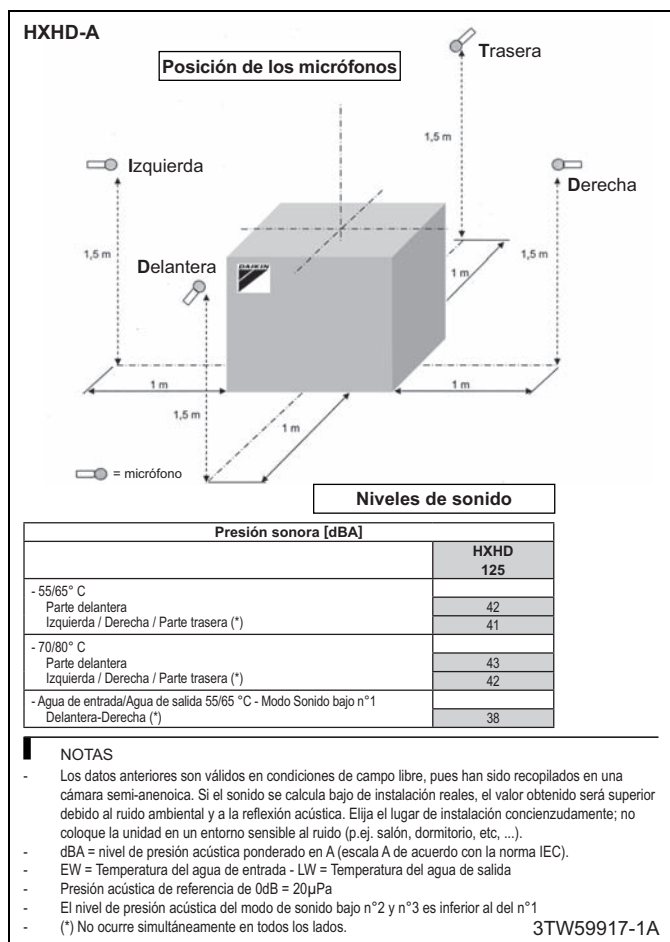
HXHD-A

Posición de los micrófonos

Trasera

1,5 m

Izquierda

Derecha

1,5 m

Delantera

DAIKIN

1 m

1,5 m

1 m

1 m

1,5 m

1 m

= micrófono

Niveles de sonido

| Presión sonora [dBA] | |
|---|---|
| | HXHD 125 |
| - 55/65° C | |
| Parte delantera | 42 |
| Izquierda / Derecha / Parte trasera (*) | 41 |
| - 70/80° C | |
| Parte delantera | 43 |
| Izquierda / Derecha / Parte trasera (*) | 42 |
| - Agua de entrada/Agua de salida 55/65 °C - Modo Sonido bajo n°1 | |
| Delantera-Derecha (*) | 38 |

NOTAS

- Los datos anteriores son válidos en condiciones de campo libre, pues han sido recopilados en una cámara semi-anenoica. Si el sonido se calcula bajo de instalación reales, el valor obtenido será superior debido al ruido ambiental y a la reflexión acústica. Elija el lugar de instalación concienzudamente; no coloque la unidad en un entorno sensible al ruido (p.ej. salón, dormitorio, etc, ...).
- dBA = nivel de presión acústica ponderado en A (escala A de acuerdo con la norma IEC).
- EW = Temperatura del agua de entrada - LW = Temperatura del agua de salida
- Presión acústica de referencia de 0dB = 20μPa
- El nivel de presión acústica del modo de sonido bajo n°2 y n°3 es inferior al del n°1
- (*) No ocurre simultáneamente en todos los lados.

3TW59917-1A